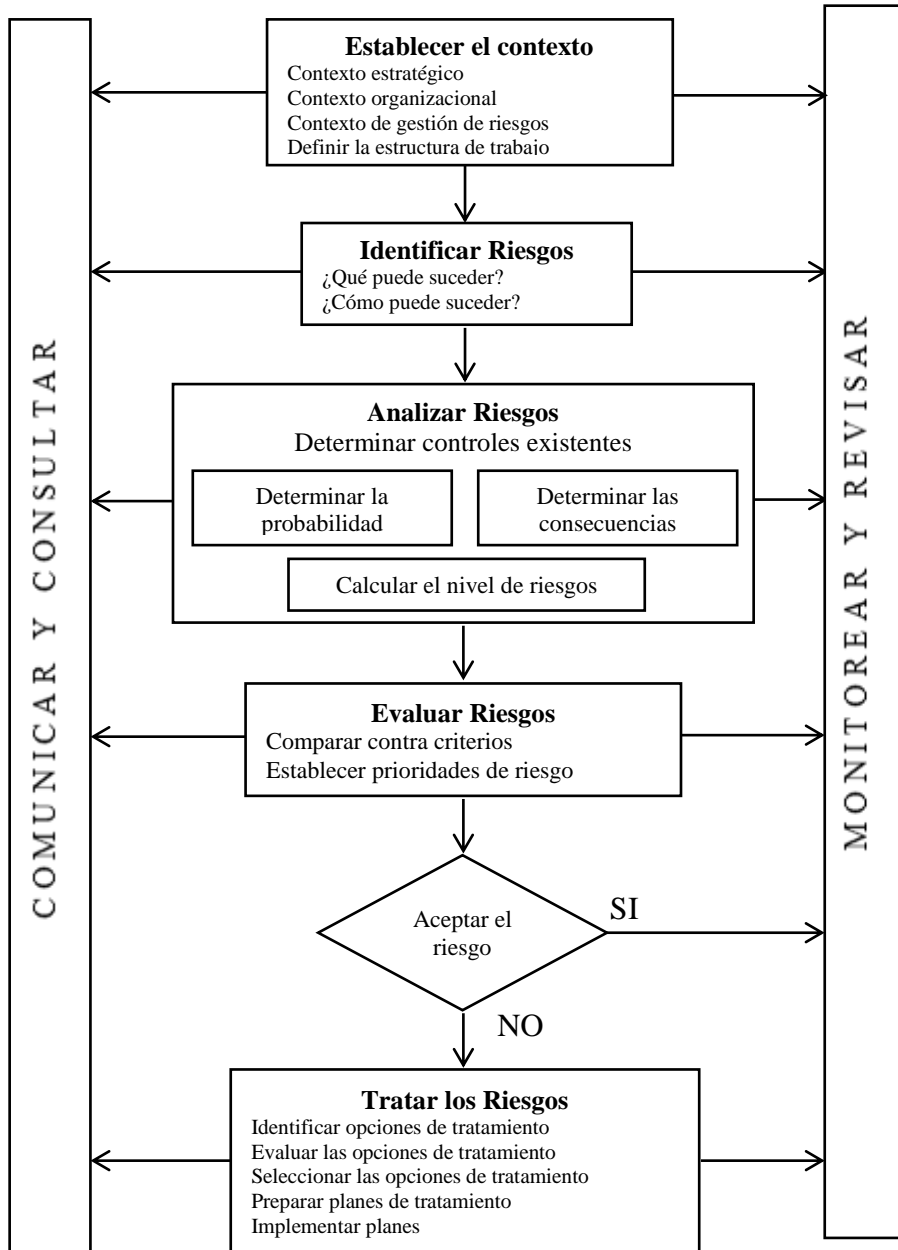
COMUNICAR Y CONSULTAR

Establecer el contexto
Contexto estratégico
Contexto organizacional
Contexto de gestión de riesgos
Definir la estructura de trabajo

Identificar Riesgos
¿Qué puede suceder?
¿Cómo puede suceder?

Analizar Riesgos
Determinar controles existentes

Determinar la probabilidad

Determinar las consecuencias

Calcular el nivel de riesgos

Evaluar Riesgos
Comparar contra criterios
Establecer prioridades de riesgo

Aceptar el riesgo

SI

NO

Tratar los Riesgos
Identificar opciones de tratamiento
Evaluar las opciones de tratamiento
Seleccionar las opciones de tratamiento
Preparar planes de tratamiento
Implementar planes

MONITOREAR Y REVISAR